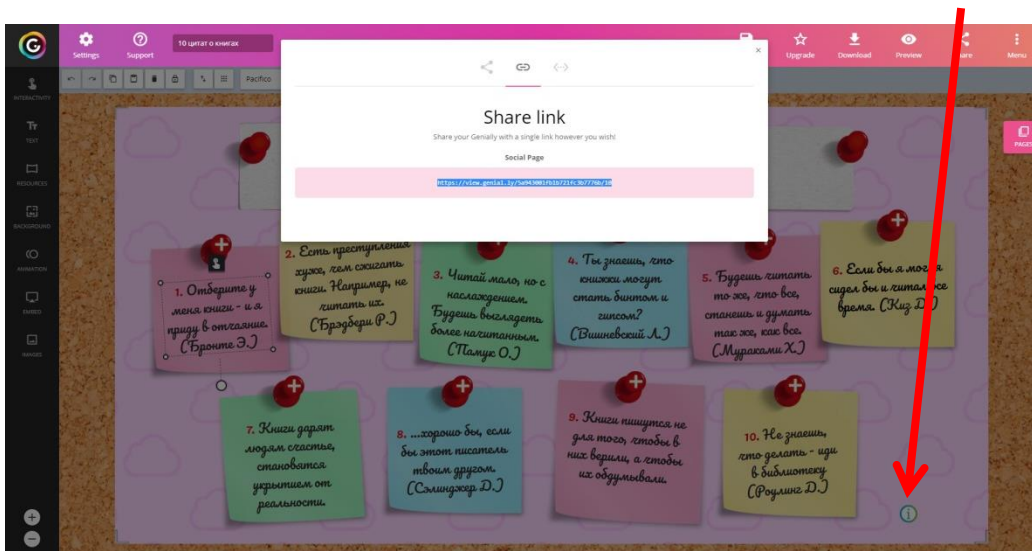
Settings
Support
10 цитат о книгах
Upgrade
Download
Preview
Share
Menu
INTERACTIVITY
TEXT
RESOURCES
BACKGROUND
ANIMATION
EMBED
IMAGES
Pacifico
PAGES

Share link
Share your Genially with a single link however you wish!
Social Page
https://view.genial.ly/5e943001fb1b721fc3b7776b/10

1. Отберите у меня книги - и я приду в отчаяние. (Бронте Э.)

2. Есть преступления хуже, чем сжигать книги. Например, не читать их. (Брэдбери Р.)

3. Читай мало, но с наслаждением. Будешь выглядеть более начитанным. (Памук О.)

4. Ты знаешь, что книжки могут стать бинтом и гипсом? (Вишневский Я.)

5. Будешь читать то же, что все, станешь и думать так же, как все. (Мураками Х.)

6. Если бы я мог я сидел бы и читал все время. (Киз Д.)

7. Книги дарят людям счастье, становятся укрытием от реальности.

8. ...хорошо бы, если бы этот писатель твоим другом. (Сэлинджер Д.)

9. Книги пишутся не для того, чтобы в них верили, а чтобы их обдумывали.

10. Не знаешь, что делать - иди в библиотеку (Роулинг Д.)